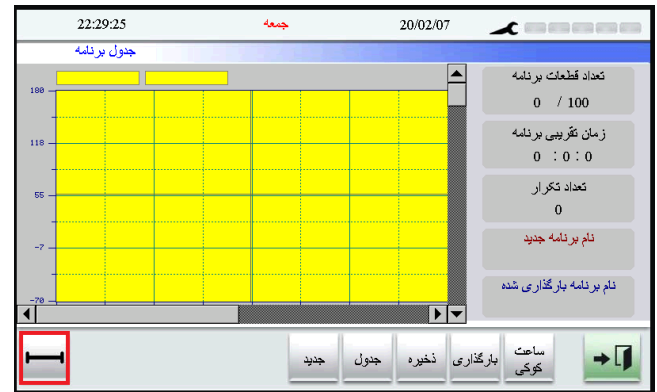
22:29:25
جمعه
20/02/07

جدول برنامه

180
118
55
-7
-70

تعداد قطعات برنامه
0 / 100

زمان تقریبی برنامه
0 : 0 : 0

تعداد تکرار
0

نام برنامه جدید

نام برنامه بارگذاری شده

ساعت کوکی
بارگذاری
ذخیره
جدول
جدید